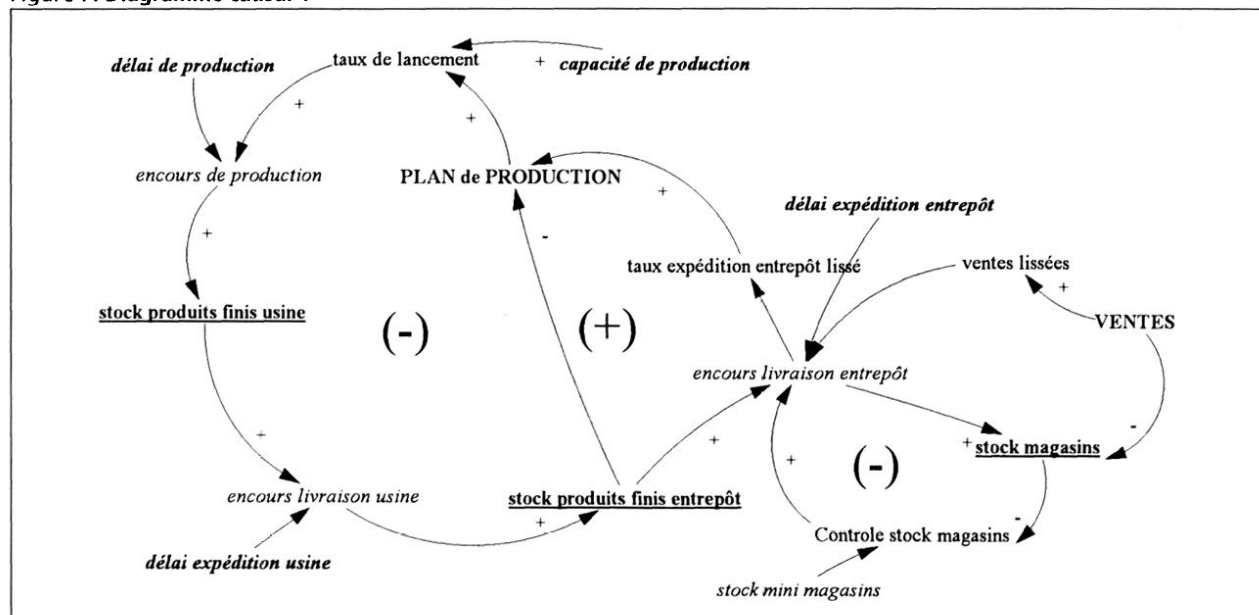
Figure : Diagramme causal 1

taux de lancement
délai de production
+ capacité de production
+
+
encours de production
PLAN de PRODUCTION
+
délai expédition entrepôt
+
-
taux expédition entrepôt lissé
ventes lissées
stock produits finis usine
(-)
(+)
+
VENTES
encours livraison entrepôt
-
+
+ stock magasins
+
(-)
encours livraison usine
stock produits finis entrepôt
+
-
Controle stock magasins
délai expédition usine
stock mini magasins